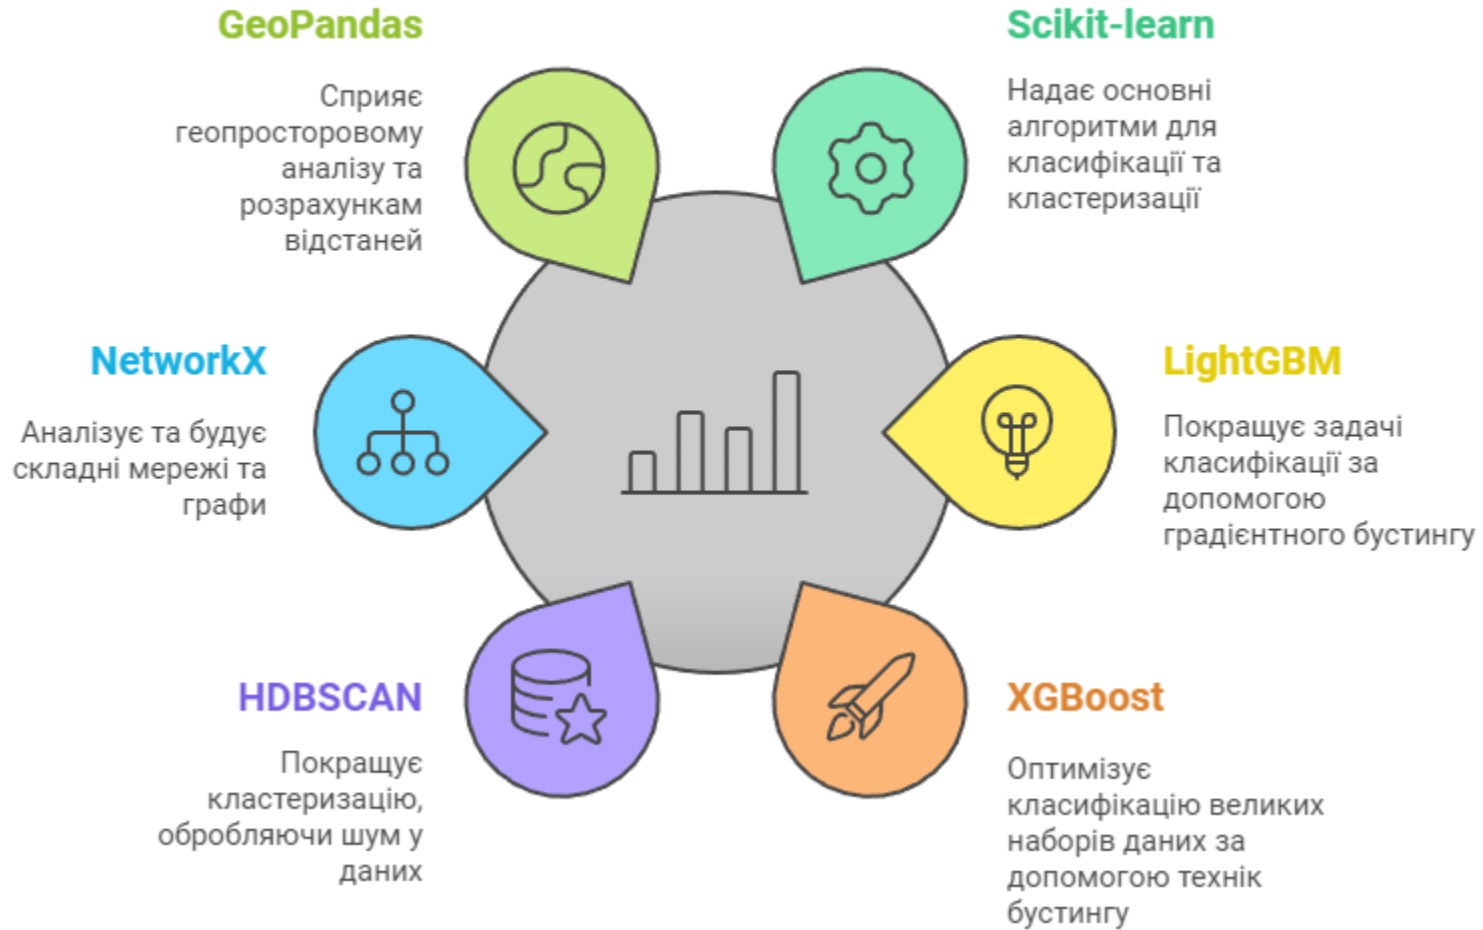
GeoPandas

Сприяє геопросторовому аналізу та розрахункам відстаней

Scikit-learn

Надає основні алгоритми для класифікації та кластеризації

NetworkX

Аналізує та будує складні мережі та графи

LightGBM

Покращує задачі класифікації за допомогою градієнтного бустингу

HDBSCAN

Покращує кластеризацію, обробляючи шум у даних

XGBoost

Оптимізує класифікацію великих наборів даних за допомогою технік бустингу